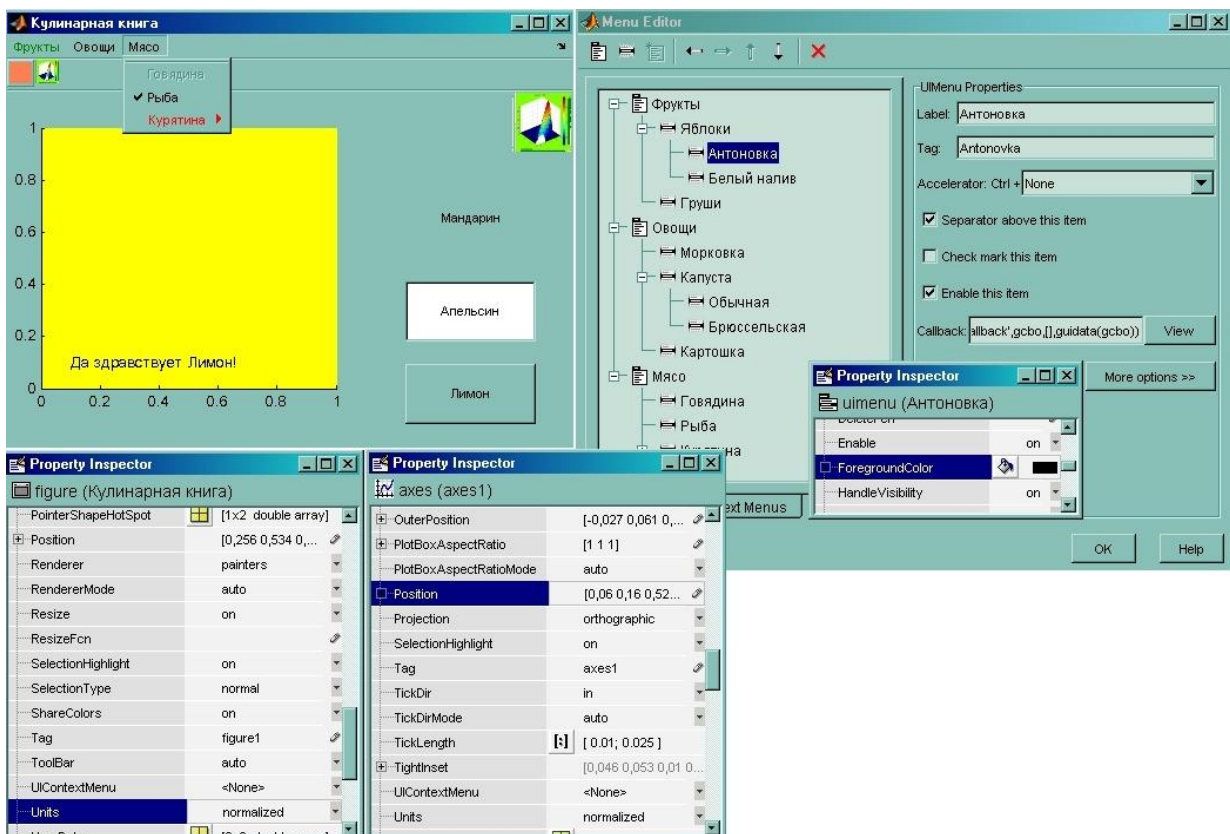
Кулинарная книга

Фрукты Овощи Мясо

Говядина
✔ Рыба
Курятина ▸

1
0.8
0.6
0.4
0.2
0
0 0.2 0.4 0.6 0.8 1

Да здравствует Лимон!

Мандарин

Апельсин

Лимон

Menu Editor

Фрукты
Яблоки
Антоновка
Белый налив
Груши
Овощи
Морковка
Капуста
Обычная
Брюссельская
Картошка
Мясо
Говядина
Рыба
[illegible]на

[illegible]ext Menus

UIMenu Properties
Label: Антоновка
Tag: Antonovka
Accelerator: Ctrl + None
☑ Separator above this item
☐ Check mark this item
☑ Enable this item
Callback: allback',gcbo,[],guidata(gcbo)) View
More options >>
OK Help

Property Inspector
uimenu (Антоновка)

| | |
|---|---|
| Enable | on |
| ForegroundColor | |
| HandleVisibility | on |

Property Inspector
figure (Кулинарная книга)

| | |
|---|---|
| PointerShapeHotSpot | [1x2 double array] |
| Position | [0,256 0,534 0,... |
| Renderer | painters |
| RendererMode | auto |
| Resize | on |
| ResizeFcn | |
| SelectionHighlight | on |
| SelectionType | normal |
| ShareColors | on |
| Tag | figure1 |
| ToolBar | auto |
| UIContextMenu | <None> |
| Units | normalized |

Property Inspector
axes (axes1)

| | |
|---|---|
| OuterPosition | [-0,027 0,061 0,... |
| PlotBoxAspectRatio | [1 1 1] |
| PlotBoxAspectRatioMode | auto |
| Position | [0,06 0,16 0,52... |
| Projection | orthographic |
| SelectionHighlight | on |
| Tag | axes1 |
| TickDir | in |
| TickDirMode | auto |
| TickLength | [ 0.01; 0.025 ] |
| TightInset | [0,046 0,053 0,01 0... |
| UIContextMenu | <None> |
| Units | normalized |